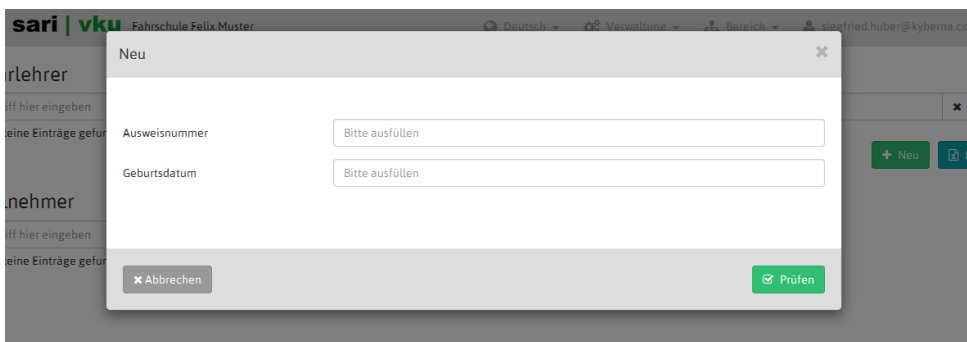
sari | vku Fahrschule Felix Muster

Deutsch ▾ Verwaltung ▾ Bereich ▾ siegfried.huber@kyberna.co

rlehrer

iff hier eingeben

eine Einträge gefur

+ Neu

nehmer

iff hier eingeben

eine Einträge gefur

Neu

×

Ausweisnummer

Bitte ausfüllen

Geburtsdatum

Bitte ausfüllen

✖ Abbrechen

Prüfen